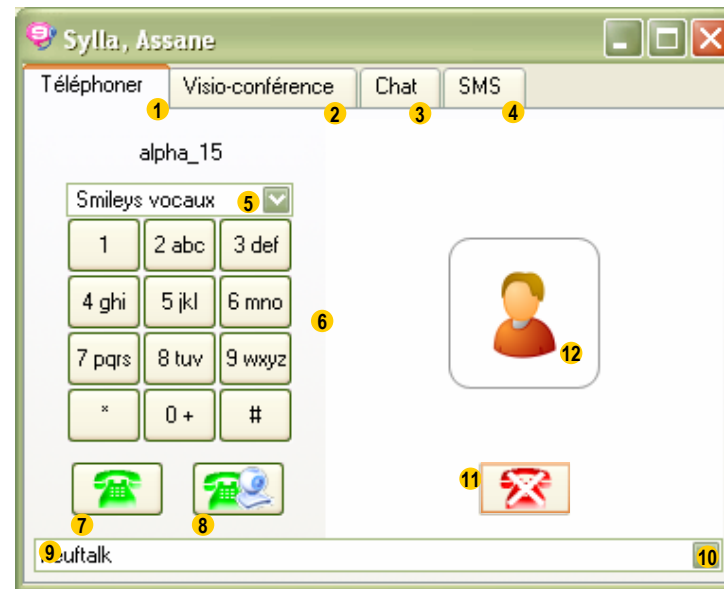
Sylla, Assane

Téléphoner 1
Visio-conférence 2
Chat 3
SMS 4

alpha_15

Smileys vocaux 5

| 1 | 2 abc | 3 def |
|---|---|---|
| 4 ghi | 5 jkl | 6 mno |
| 7 pqrs | 8 tuv | 9 wxyz |
| * | 0 + | # |

6

12

11

7 8

9 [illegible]uftalk 10